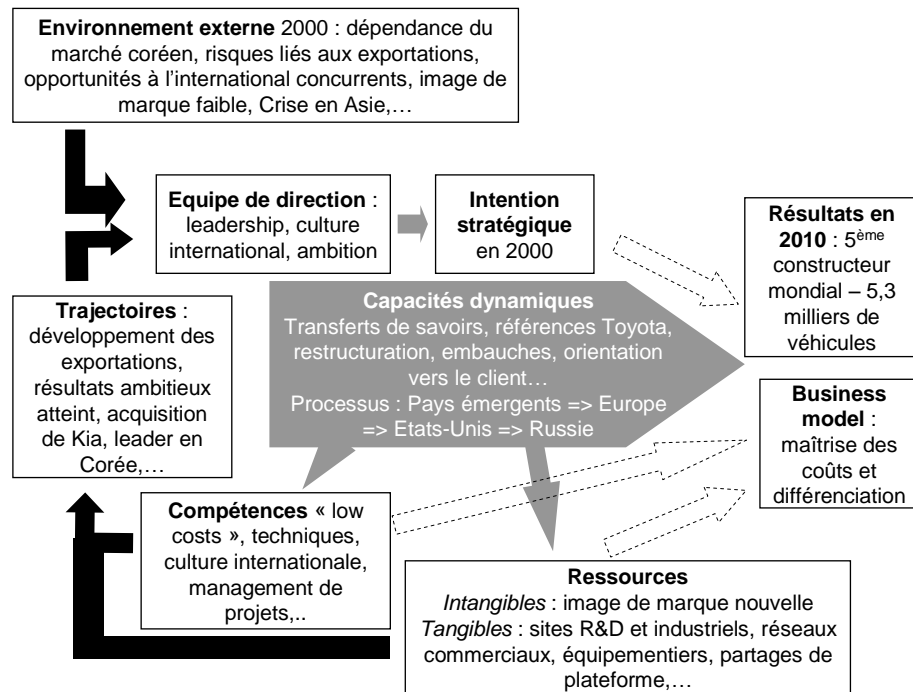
**Environnement externe** 2000 : dépendance du marché coréen, risques liés aux exportations, opportunités à l'international concurrents, image de marque faible, Crise en Asie,…

**Equipe de direction** : leadership, culture international, ambition

**Intention stratégique** en 2000

**Résultats en 2010** : 5$^{ème}$ constructeur mondial – 5,3 milliers de véhicules

**Trajectoires** : développement des exportations, résultats ambitieux atteint, acquisition de Kia, leader en Corée,…

**Capacités dynamiques**
Transferts de savoirs, références Toyota, restructuration, embauches, orientation vers le client…
Processus : Pays émergents => Europe => Etats-Unis => Russie

**Business model** : maîtrise des coûts et différenciation

**Compétences** « low costs », techniques, culture internationale, management de projets,..

**Ressources**
*Intangibles* : image de marque nouvelle
*Tangibles* : sites R&D et industriels, réseaux commerciaux, équipementiers, partages de plateforme,…